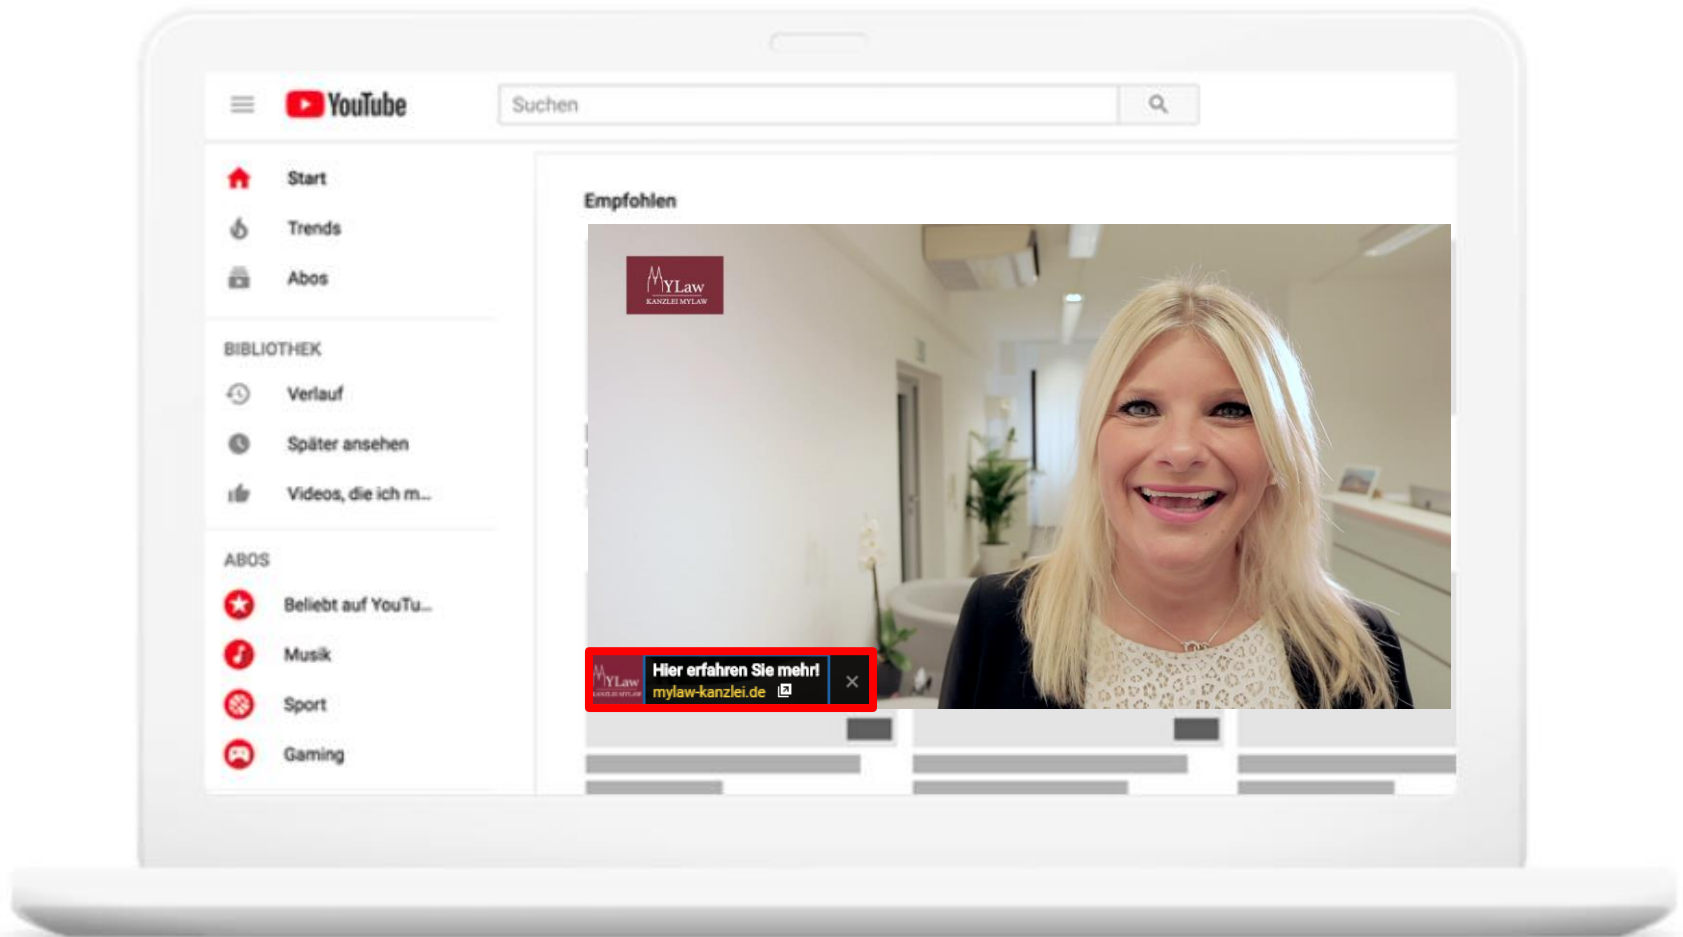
YouTube

Suchen

Start
Trends
Abos

BIBLIOTHEK
Verlauf
Später ansehen
Videos, die ich m...

ABOS
Beliebt auf YouTu...
Musik
Sport
Gaming

Empfohlen

MYLaw
KANZLEI MYLAW

MYLaw
KANZLEI MYLAW
Hier erfahren Sie mehr!
mylaw-kanzlei.de
×